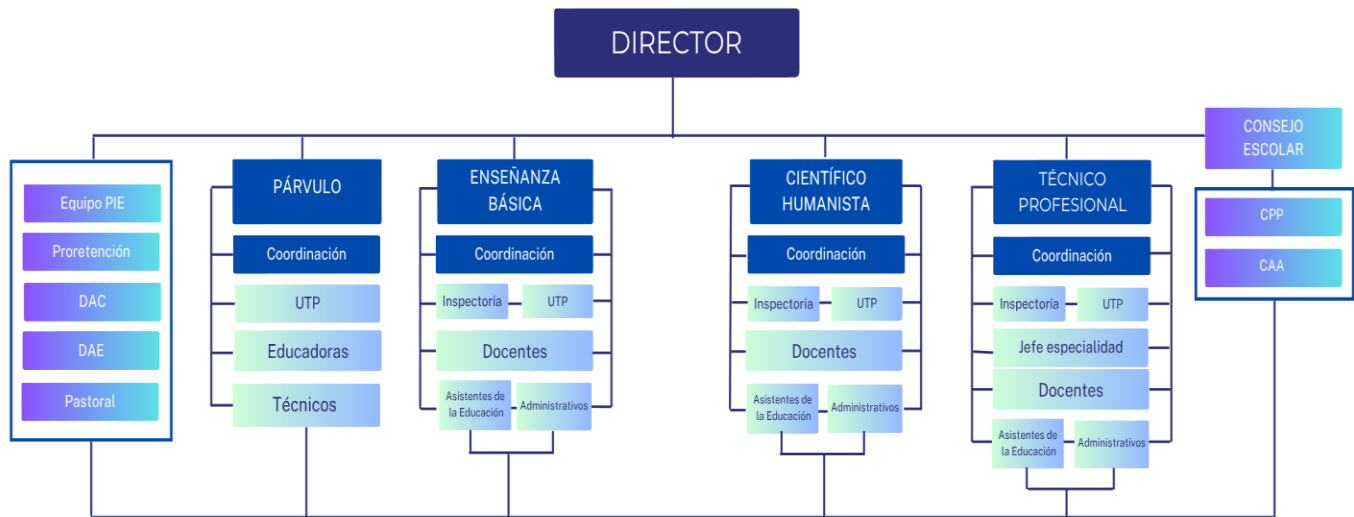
DIRECTOR

CONSEJO ESCOLAR

Equipo PIE
Proretención
DAC
DAE
Pastoral

PÁRVULO
Coordinación
UTP
Educadoras
Técnicos

ENSEÑANZA BÁSICA
Coordinación
Inspectoría
UTP
Docentes
Asistentes de la Educación
Administrativos

CIENTÍFICO HUMANISTA
Coordinación
Inspectoría
UTP
Docentes
Asistentes de la Educación
Administrativos

TÉCNICO PROFESIONAL
Coordinación
Inspectoría
UTP
Jefe especialidad
Docentes
Asistentes de la Educación
Administrativos

CPP
CAA